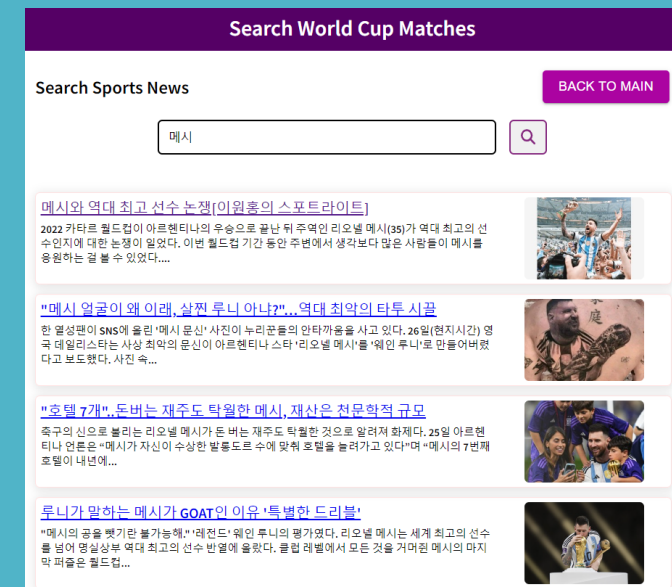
Search World Cup Matches

Search Sports News

BACK TO MAIN

메시

메시와 역대 최고 선수 논쟁[이원홍의 스포트라이트]

2022 카타르 월드컵이 아르헨티나의 우승으로 끝난 뒤 주역인 리오넬 메시(35)가 역대 최고의 선수인지에 대한 논쟁이 일었다. 이번 월드컵 기간 동안 주변에서 생각보다 많은 사람들이 메시를 응원하는 걸 볼 수 있었다....

"메시 얼굴이 왜 이래, 살찐 루니 아냐?"...역대 최악의 타투 시끌

한 열성팬이 SNS에 올린 '메시 문신' 사진이 누리꾼들의 안타까움을 사고 있다. 26일(현지시간) 영국 데일리스타는 사상 최악의 문신이 아르헨티나 스타 '리오넬 메시'를 '웨인 루니'로 만들어버렸다고 보도했다. 사진 속...

"호텔 7개"..돈버는 재주도 탁월한 메시, 재산은 천문학적 규모

축구의 신으로 불리는 리오넬 메시가 돈 버는 재주도 탁월한 것으로 알려져 화제다. 25일 아르헨티나 언론은 "메시가 자신이 수상한 발롱도르 수에 맞춰 호텔을 늘려가고 있다"며 "메시의 7번째 호텔이 내년에...

루니가 말하는 메시가 GOAT인 이유 '특별한 드리블'

"메시의 공을 뺏기란 불가능해." '레전드' 웨인 루니의 평가였다. 리오넬 메시는 세계 최고의 선수를 넘어 명실상부 역대 최고의 선수 반열에 올랐다. 클럽 레벨에서 모든 것을 거머쥔 메시의 마지막 퍼즐은 월드컵...